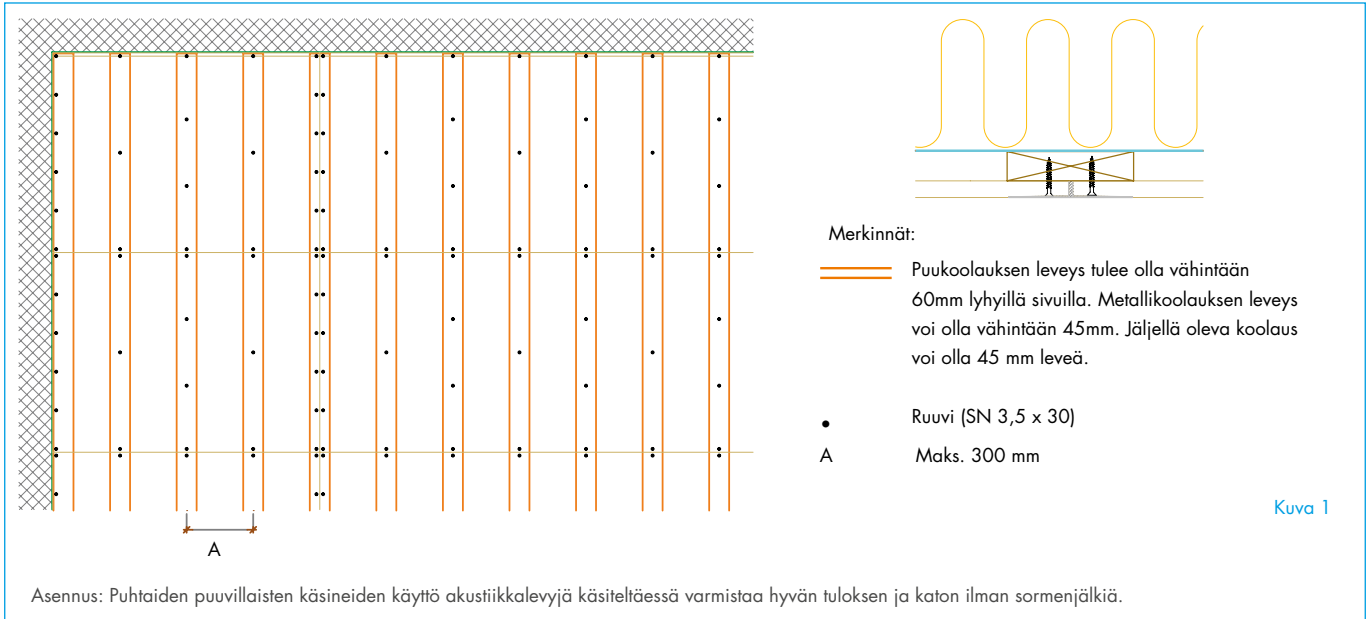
A

Merkinnät:

Puukoolauksen leveys tulee olla vähintään 60mm lyhyillä sivuilla. Metallikoolauksen leveys voi olla vähintään 45mm. Jäljellä oleva koolaus voi olla 45 mm leveä.

Ruuvi (SN 3,5 x 30)

A Maks. 300 mm

Kuva 1

Asennus: Puhtaiden puuvillaisten käsineiden käyttö akustiikkalevyjä käsiteltäessä varmistaa hyvän tuloksen ja katon ilman sormenjälkiä.